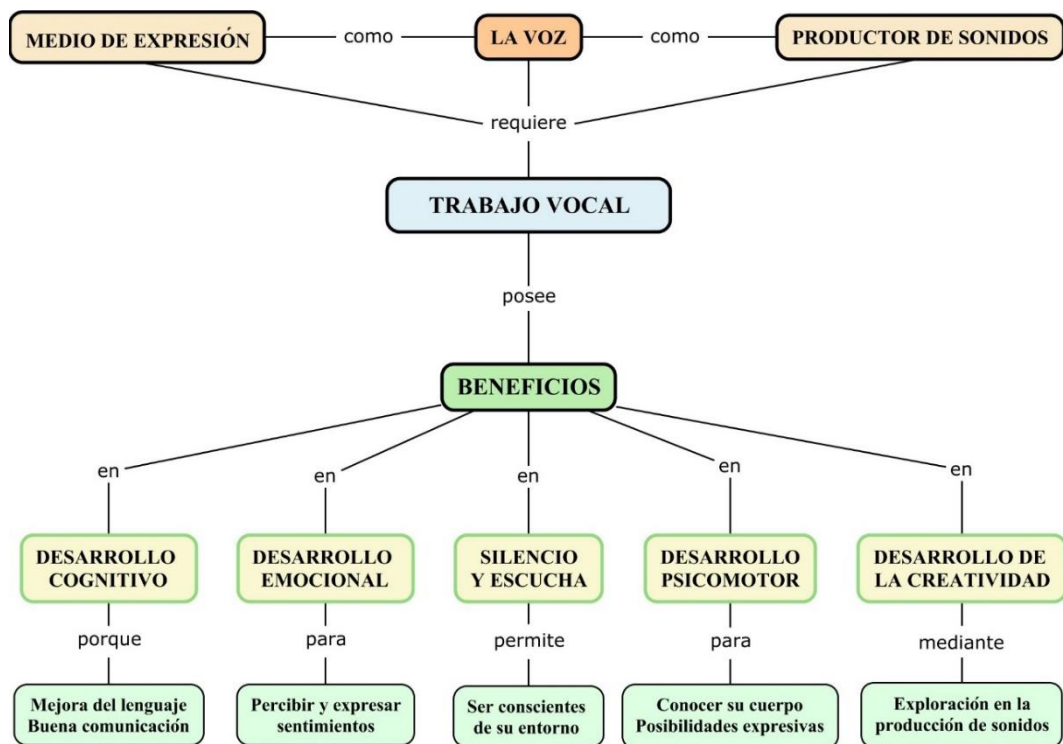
MEDIO DE EXPRESIÓN
como
LA VOZ
como
PRODUCTOR DE SONIDOS

requiere

TRABAJO VOCAL

posee

BENEFICIOS

en
DESARROLLO COGNITIVO
porque
Mejora del lenguaje
Buena comunicación

en
DESARROLLO EMOCIONAL
para
Percibir y expresar sentimientos

en
SILENCIO Y ESCUCHA
permite
Ser conscientes de su entorno

en
DESARROLLO PSICOMOTOR
para
Conocer su cuerpo
Posibilidades expresivas

en
DESARROLLO DE LA CREATIVIDAD
mediante
Exploración en la producción de sonidos